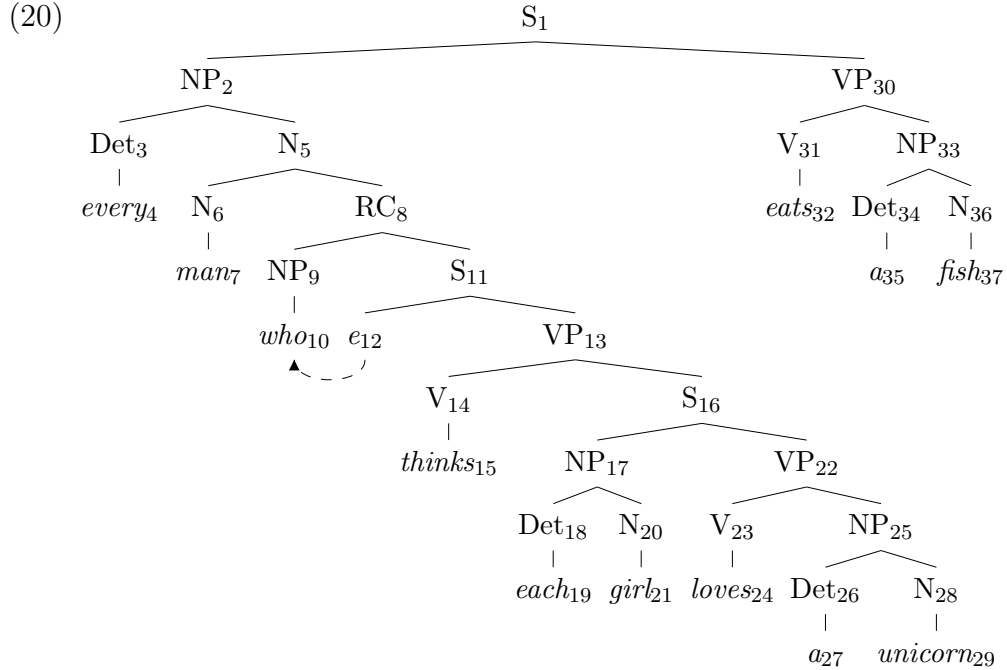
(20)

$S_1$

$NP_2$ $VP_{30}$

$Det_3$ $N_5$ $V_{31}$ $NP_{33}$

$every_4$ $N_6$ $RC_8$ $eats_{32}$ $Det_{34}$ $N_{36}$

$man_7$ $NP_9$ $S_{11}$ $a_{35}$ $fish_{37}$

$who_{10}$ $e_{12}$ $VP_{13}$

$V_{14}$ $S_{16}$

$thinks_{15}$ $NP_{17}$ $VP_{22}$

$Det_{18}$ $N_{20}$ $V_{23}$ $NP_{25}$

$each_{19}$ $girl_{21}$ $loves_{24}$ $Det_{26}$ $N_{28}$

$a_{27}$ $unicorn_{29}$